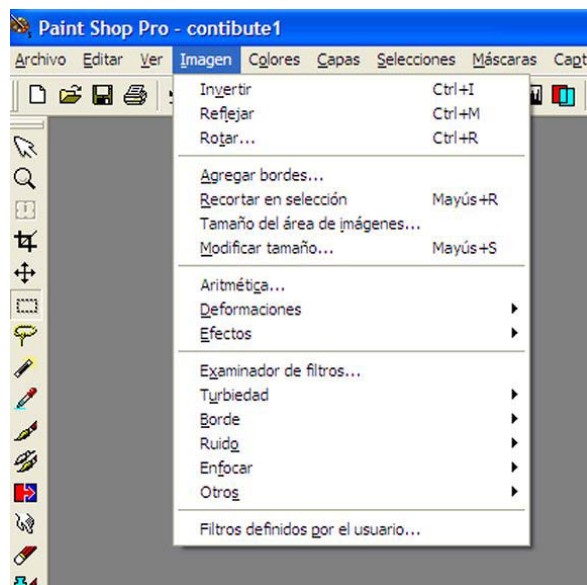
Paint Shop Pro - contibute1

Archivo Editar Ver Imagen Colores Capas Selecciones Máscaras Capt

Invertir Ctrl+I
Reflejar Ctrl+M
Rotar... Ctrl+R

Agregar bordes...
Recortar en selección Mayús+R
Tamaño del área de imágenes...
Modificar tamaño... Mayús+S

Aritmética...
Deformaciones
Efectos

Examinador de filtros...
Turbiedad
Borde
Ruido
Enfocar
Otros

Filtros definidos por el usuario...